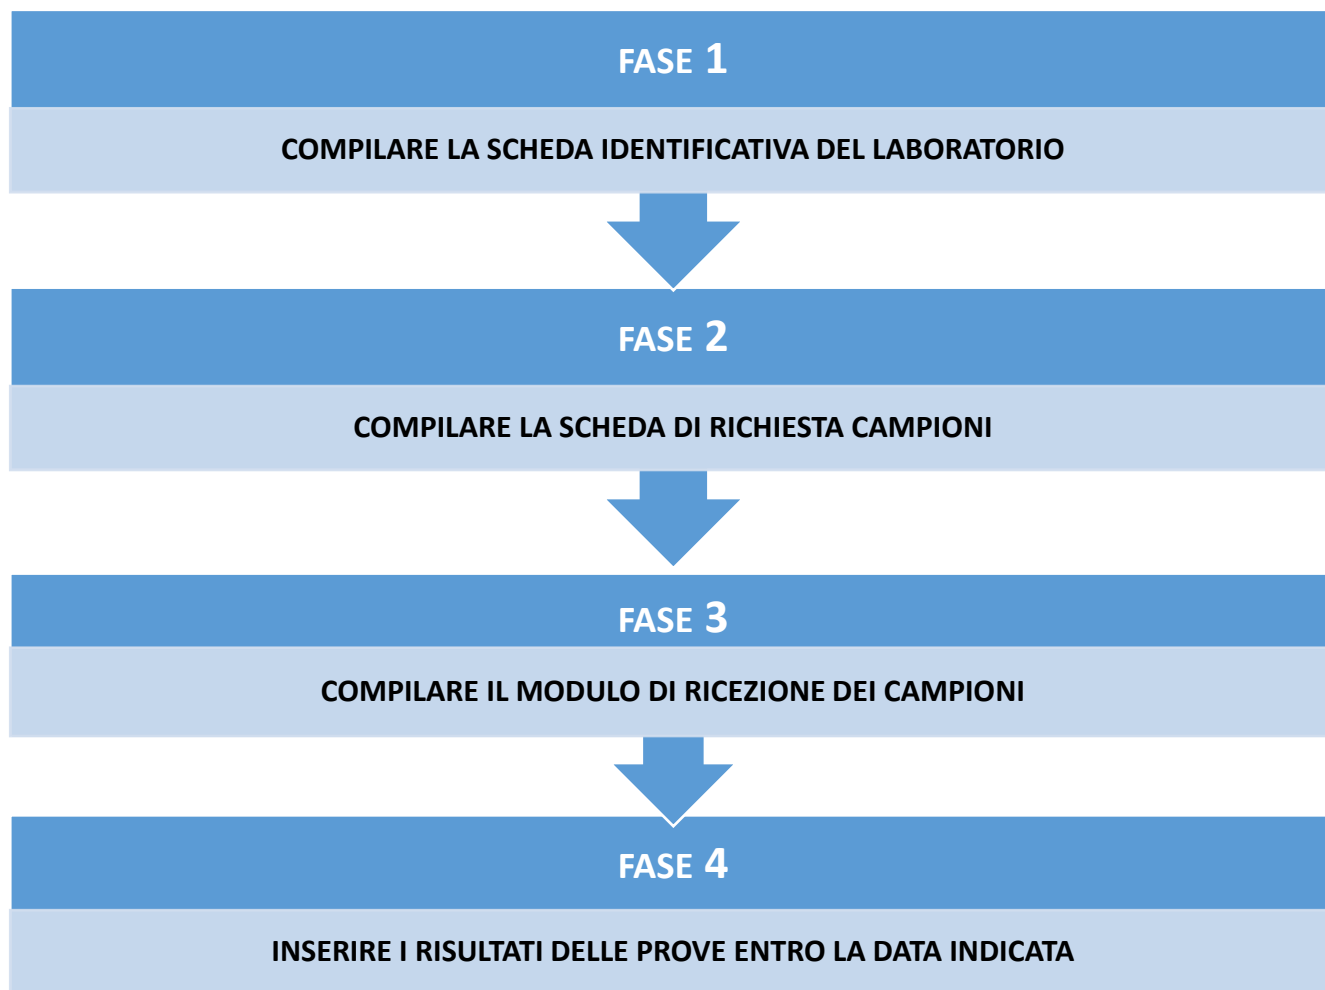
FASE 1

COMPILARE LA SCHEDA IDENTIFICATIVA DEL LABORATORIO

FASE 2

COMPILARE LA SCHEDA DI RICHIESTA CAMPIONI

FASE 3

COMPILARE IL MODULO DI RICEZIONE DEI CAMPIONI

FASE 4

INSERIRE I RISULTATI DELLE PROVE ENTRO LA DATA INDICATA